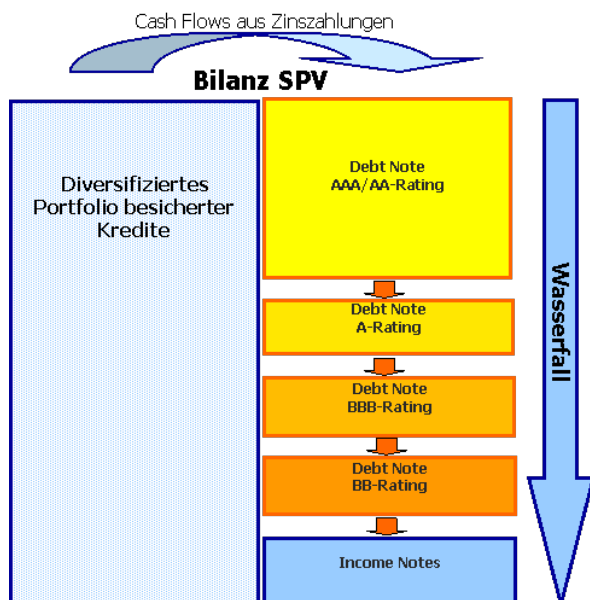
Cash Flows aus Zinszahlungen

Bilanz SPV

Diversifiziertes Portfolio besicherter Kredite

Debt Note
AAA/AA-Rating

Debt Note
A-Rating

Debt Note
BBB-Rating

Debt Note
BB-Rating

Income Notes

Wasserfall